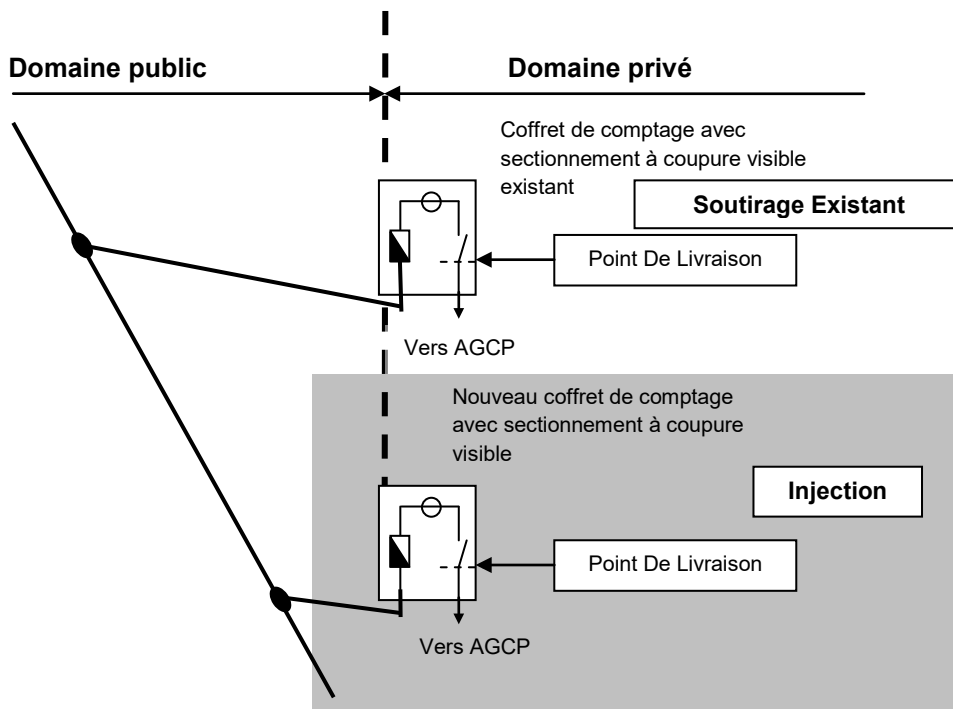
Domaine public

Domaine privé

Coffret de comptage avec sectionnement à coupure visible existant

Soutirage Existant

Point De Livraison

Vers AGCP

Nouveau coffret de comptage avec sectionnement à coupure visible

Injection

Point De Livraison

Vers AGCP